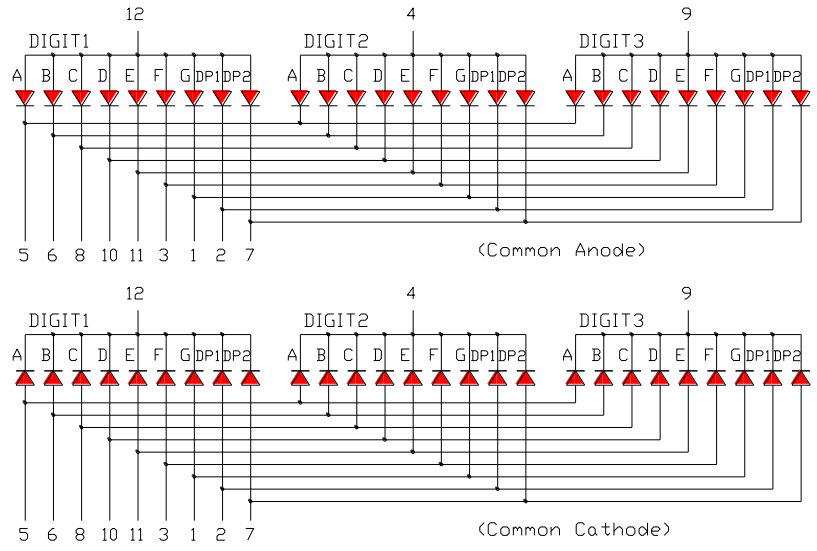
12
DIGIT1
A B C D E F G DP1 DP2
4
DIGIT2
A B C D E F G DP1 DP2
9
DIGIT3
A B C D E F G DP1 DP2

5 6 8 10 11 3 1 2 7
(Common Anode)

12
DIGIT1
A B C D E F G DP1 DP2
4
DIGIT2
A B C D E F G DP1 DP2
9
DIGIT3
A B C D E F G DP1 DP2

5 6 8 10 11 3 1 2 7
(Common Cathode)